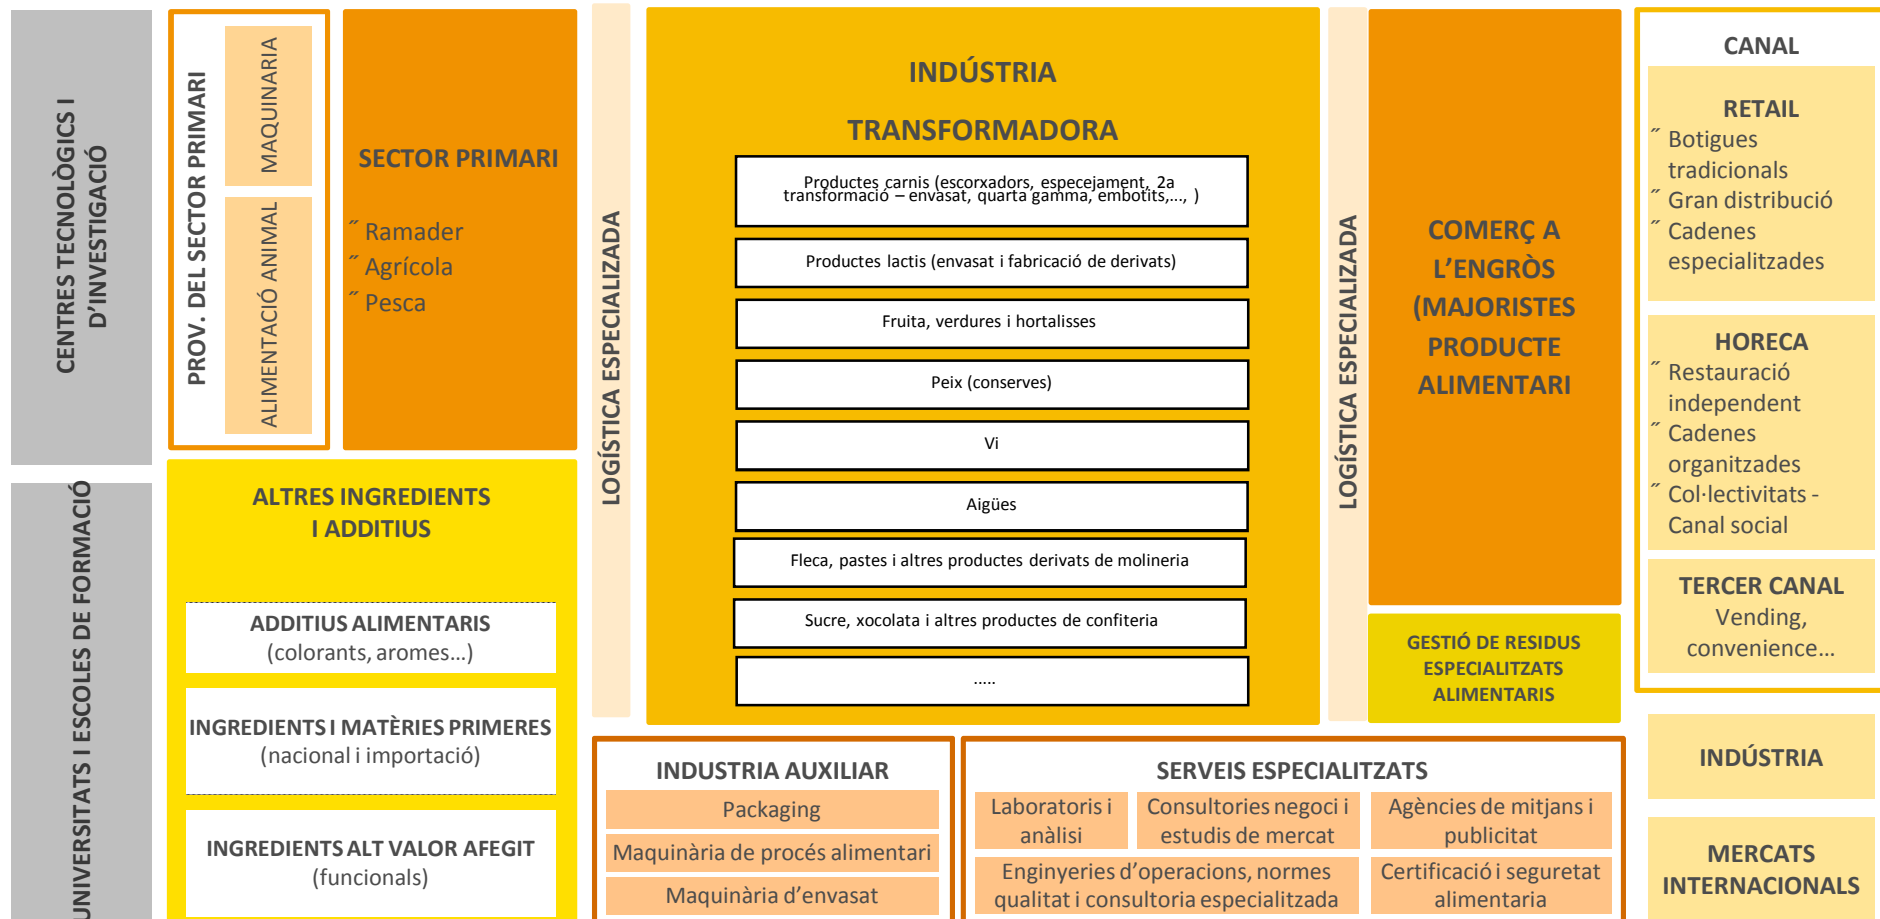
CENTRES TECNOLÒGICS I D'INVESTIGACIÓ

UNIVERSITATS I ESCOLES DE FORMACIÓ

PROV. DEL SECTOR PRIMARI

MAQUINARIA

ALIMENTACIÓ ANIMAL

SECTOR PRIMARI
˝ Ramader
˝ Agrícola
˝ Pesca

ALTRES INGREDIENTS I ADDITIUS

ADDITIUS ALIMENTARIS
(colorants, aromes...)

INGREDIENTS I MATÈRIES PRIMERES
(nacional i importació)

INGREDIENTS ALT VALOR AFEGIT
(funcionals)

LOGÍSTICA ESPECIALIZADA

INDÚSTRIA TRANSFORMADORA

Productes carnis (escorxadors, especejament, 2a transformació – envasat, quarta gamma, embotits,..., )

Productes lactis (envasat i fabricació de derivats)

Fruita, verdures i hortalisses

Peix (conserves)

Vi

Aigües

Fleca, pastes i altres productes derivats de molineria

Sucre, xocolata i altres productes de confiteria

.....

LOGÍSTICA ESPECIALIZADA

COMERÇ A L'ENGRÒS (MAJORISTES PRODUCTE ALIMENTARI

GESTIÓ DE RESIDUS ESPECIALITZATS ALIMENTARIS

CANAL

RETAIL
˝ Botigues tradicionals
˝ Gran distribució
˝ Cadenes especialitzades

HORECA
˝ Restauració independent
˝ Cadenes organitzades
˝ Col·lectivitats - Canal social

TERCER CANAL
Vending, convenience...

INDÚSTRIA

MERCATS INTERNACIONALS

INDUSTRIA AUXILIAR
Packaging
Maquinària de procés alimentari
Maquinària d'envasat

SERVEIS ESPECIALITZATS
Laboratoris i anàlisi
Consultories negoci i estudis de mercat
Agències de mitjans i publicitat
Enginyeries d'operacions, normes qualitat i consultoria especialitzada
Certificació i seguretat alimentaria